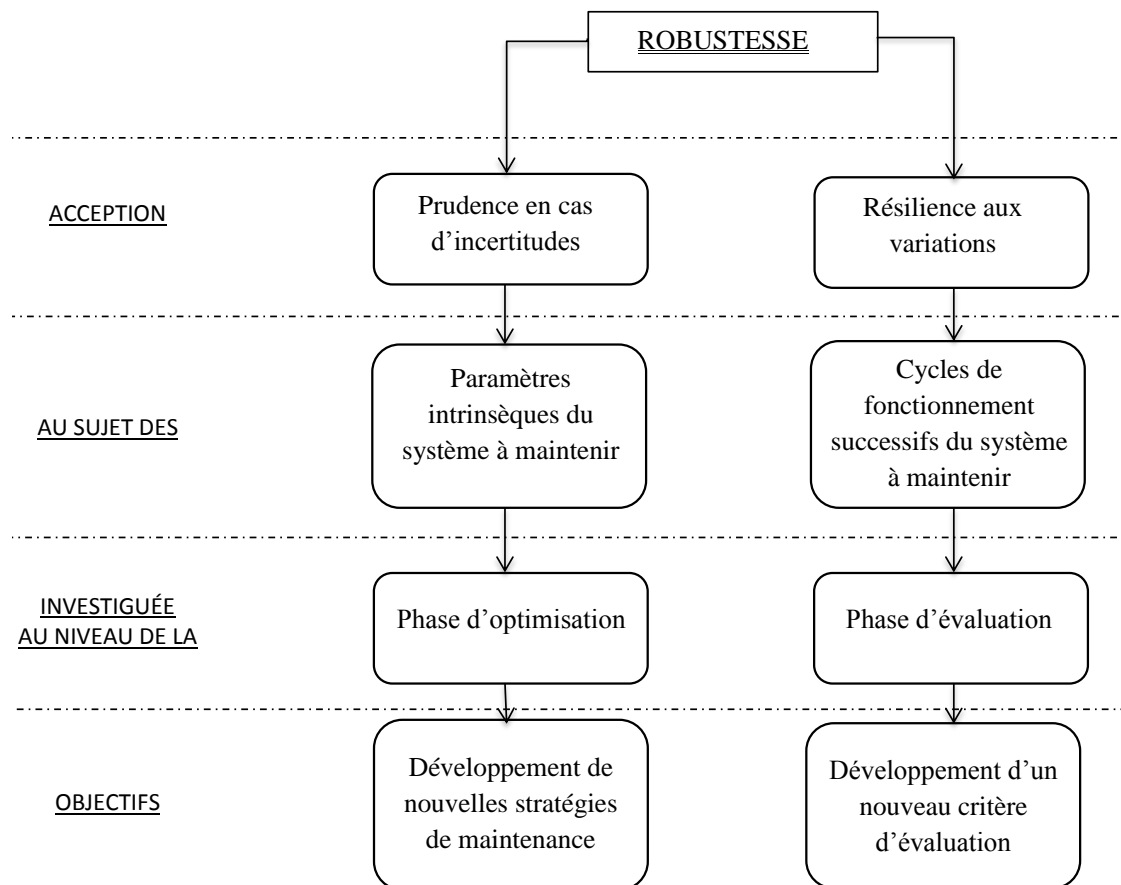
ROBUSTESSE

ACCEPTION

Prudence en cas d'incertitudes

Résilience aux variations

AU SUJET DES

Paramètres intrinsèques du système à maintenir

Cycles de fonctionnement successifs du système à maintenir

INVESTIGUÉE AU NIVEAU DE LA

Phase d'optimisation

Phase d'évaluation

OBJECTIFS

Développement de nouvelles stratégies de maintenance

Développement d'un nouveau critère d'évaluation